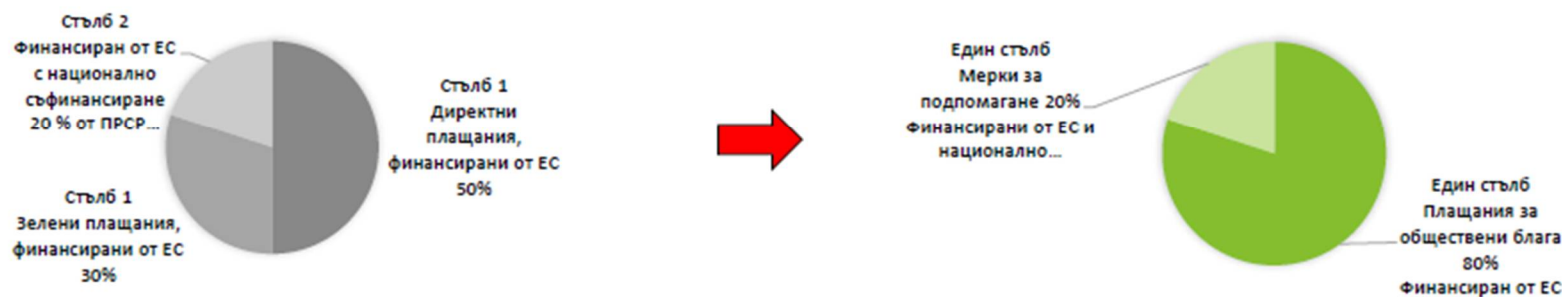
Стълб 2
Финансиран от ЕС с национално съфинансиране 20 % от ПРСР...

Стълб 1
Директни плащания, финансирани от ЕС 50%

Стълб 1
Зелени плащания, финансирани от ЕС 30%

Един стълб
Мерки за подпомагане 20% Финансирани от ЕС и национално...

Един стълб
Плащания за обществени блага 80% Финансиран от ЕС